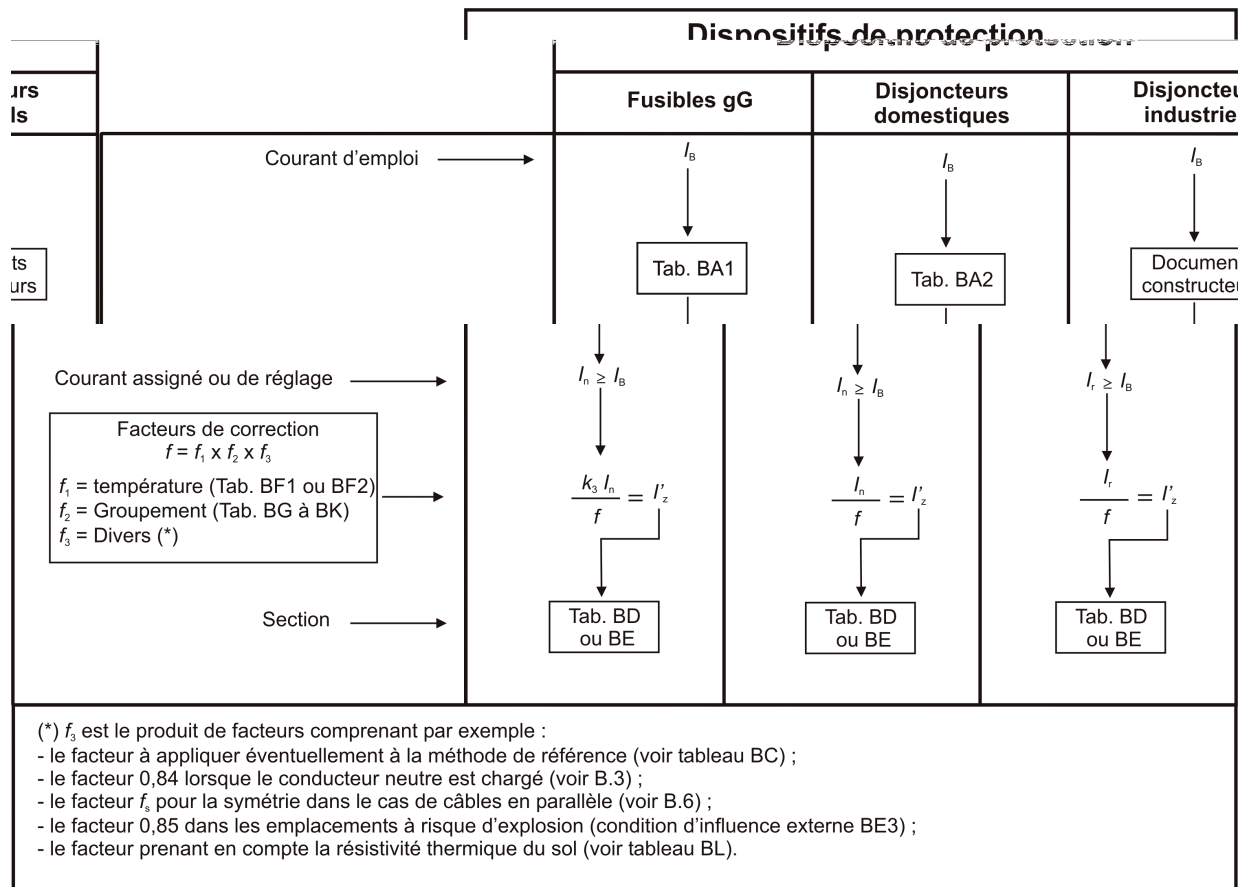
Dispositifs de protection

urs
ls

Fusibles gG

Disjoncteurs domestiques

Disjonteu
industrie

Courant d'emploi

$I_B$

$I_B$

$I_B$

ts
urs

Tab. BA1

Tab. BA2

Documen
constructeu

Courant assigné ou de réglage

$I_n \geq I_B$

$I_n \geq I_B$

$I_r \geq I_B$

Facteurs de correction
$f = f_1 \times f_2 \times f_3$
$f_1$ = température (Tab. BF1 ou BF2)
$f_2$ = Groupement (Tab. BG à BK)
$f_3$ = Divers (*)

$\frac{k_3 I_n}{f} = I'_z$

$\frac{I_n}{f} = I'_z$

$\frac{I_r}{f} = I'_z$

Section

Tab. BD ou BE

Tab. BD ou BE

Tab. BD ou BE

(*) $f_3$ est le produit de facteurs comprenant par exemple :
- le facteur à appliquer éventuellement à la méthode de référence (voir tableau BC) ;
- le facteur 0,84 lorsque le conducteur neutre est chargé (voir B.3) ;
- le facteur $f_s$ pour la symétrie dans le cas de câbles en parallèle (voir B.6) ;
- le facteur 0,85 dans les emplacements à risque d'explosion (condition d'influence externe BE3) ;
- le facteur prenant en compte la résistivité thermique du sol (voir tableau BL).